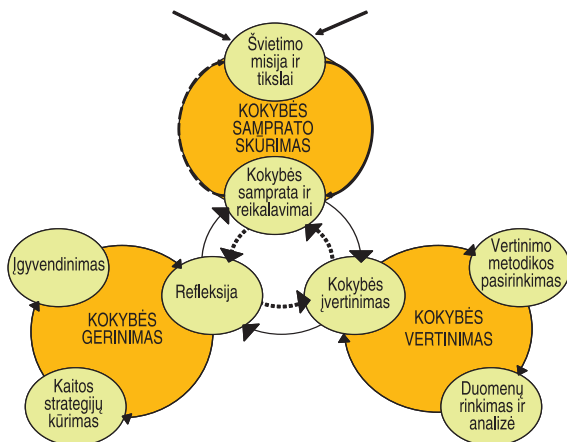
Švietimo misija ir tikslai

KOKYBĖS SAMPRATO SKŪRIMAS

Kokybės samprata ir reikalavimai

Įgyvendinimas

Refleksija

KOKYBĖS GERINIMAS

Kaitos strategijų kūrimas

Kokybės įvertinimas

Vertinimo metodikos pasirinkimas

KOKYBĖS VERTINIMAS

Duomenų rinkimas ir analizė